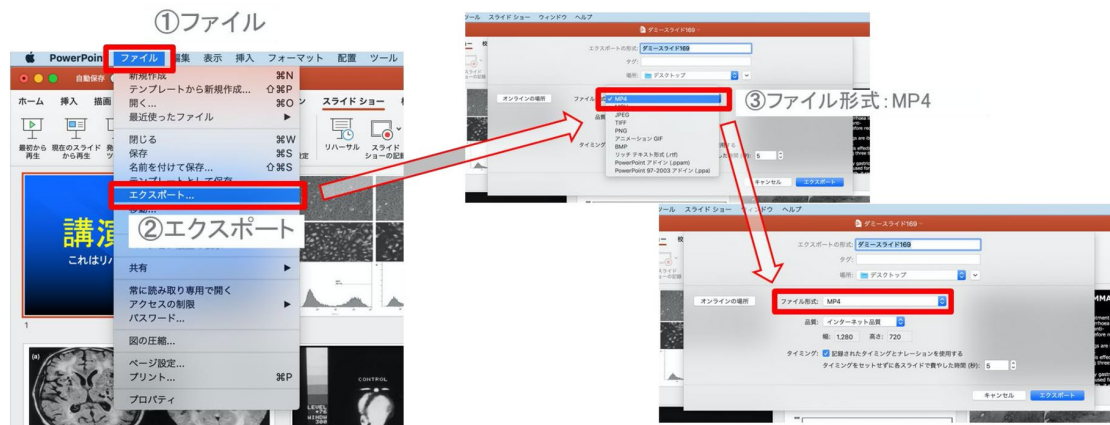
①ファイル

PowerPoint ファイル 編集 表示 挿入 フォーマット 配置 ツール

自動保存

ホーム 挿入 描画

最初から再生 現在のスライドから再生

新規作成... ⌘N
テンプレートから新規作成... ⇧⌘P
開く... ⌘O
最近使ったファイル ▶
閉じる ⌘W
保存 ⌘S
名前を付けて保存... ⇧⌘S
テンプレートとして保存...
エクスポート...
②エクスポート
共有 ▶
常に読み取り専用で開く
アクセスの制限 ▶
パスワード...
図の圧縮...
ページ設定...
プリント... ⌘P
プロパティ

スライド ショー
リハーサル スライドショーの記録

講演
これはリ

1

CONTROL

ツール スライド ショー ウィンドウ ヘルプ

ダミースライド169

エクスポートの形式: ダミースライド169
タグ:
場所: デスクトップ
オンラインの場所
ファイル ✓ MP4
品質
JPEG
TIFF
PNG
アニメーション GIF
BMP
リッチ テキスト形式 (.rtf)
PowerPoint アドイン (.ppam)
PowerPoint 97-2003 アドイン (.ppa)
タイミング
5
キャンセル エクスポート

③ファイル形式：MP4

ツール スライド ショー ウィンドウ ヘルプ

ダミースライド169

エクスポートの形式: ダミースライド169
タグ:
場所: デスクトップ
オンラインの場所
ファイル形式: MP4
品質: インターネット品質
幅: 1,280 高さ: 720
タイミング: 記録されたタイミングとナレーションを使用する
タイミングをセットせずに各スライドで費やした時間 (秒): 5
キャンセル エクスポート